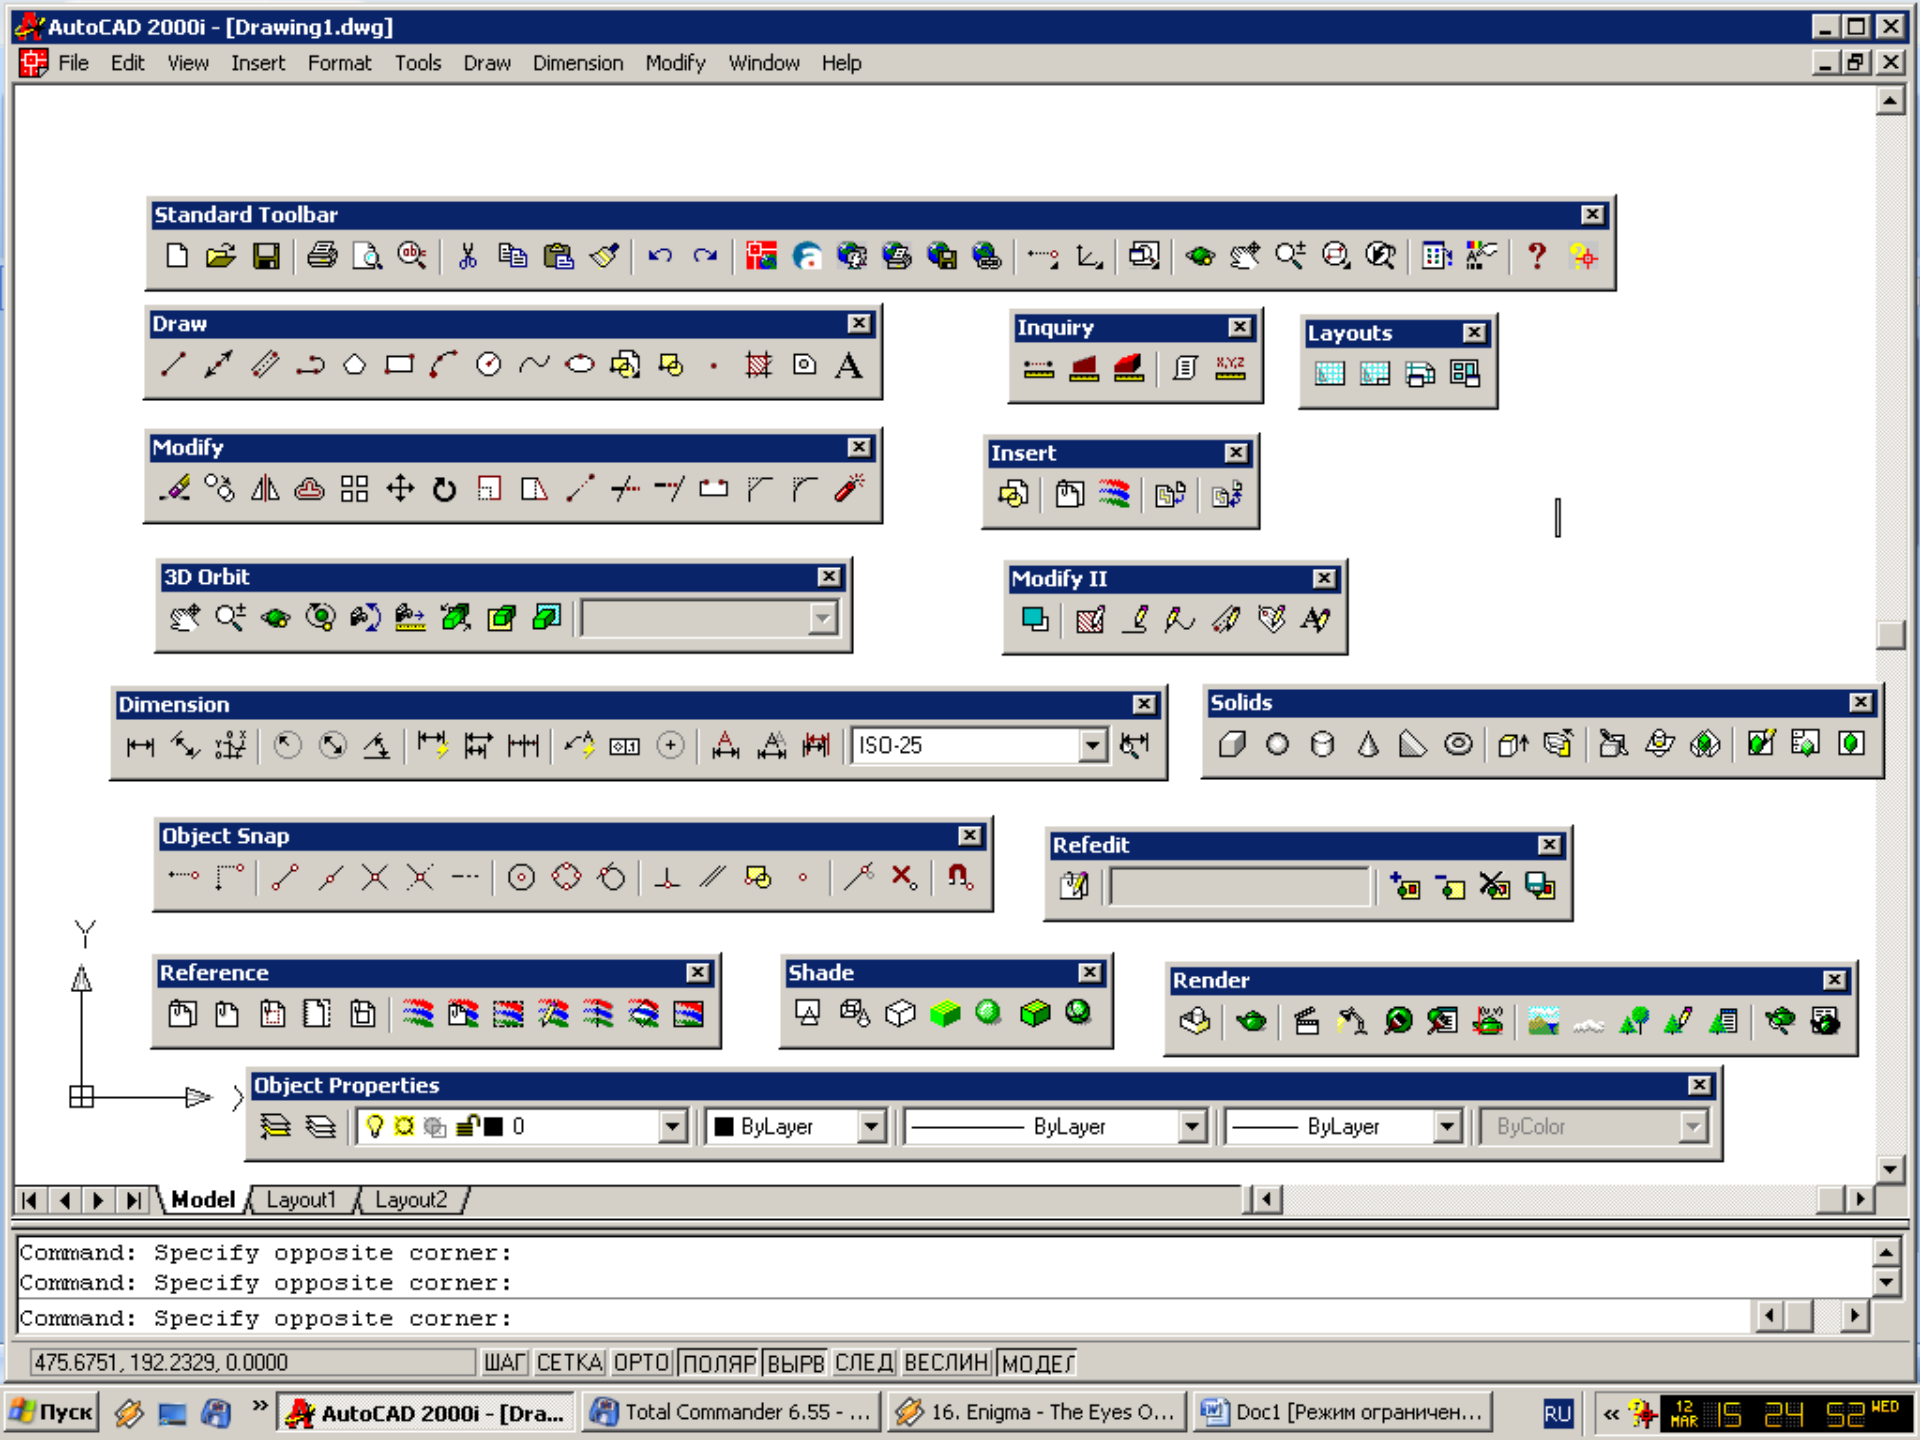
AutoCAD 2000i - [Drawing1.dwg]

File Edit View Insert Format Tools Draw Dimension Modify Window Help

Standard Toolbar

Draw

Inquiry

Layouts

Modify

Insert

3D Orbit

Modify II

Dimension

ISO-25

Solids

Object Snap

Refedit

Y

Reference

Shade

Render

Object Properties

0

ByLayer

ByLayer

ByLayer

ByColor

Model Layout1 Layout2

Command: Specify opposite corner:
Command: Specify opposite corner:
Command: Specify opposite corner:

475.6751, 192.2329, 0.0000

ШАГ СЕТКА ОРТО ПОЛЯР ВЫРВ СЛЕД ВЕСЛИН МОДЕЛ

Пуск

AutoCAD 2000i - [Dra...

Total Commander 6.55 - ...

16. Enigma - The Eyes O...

Doc1 [Режим ограничен...

RU

12 MAR 15 24 52 WED